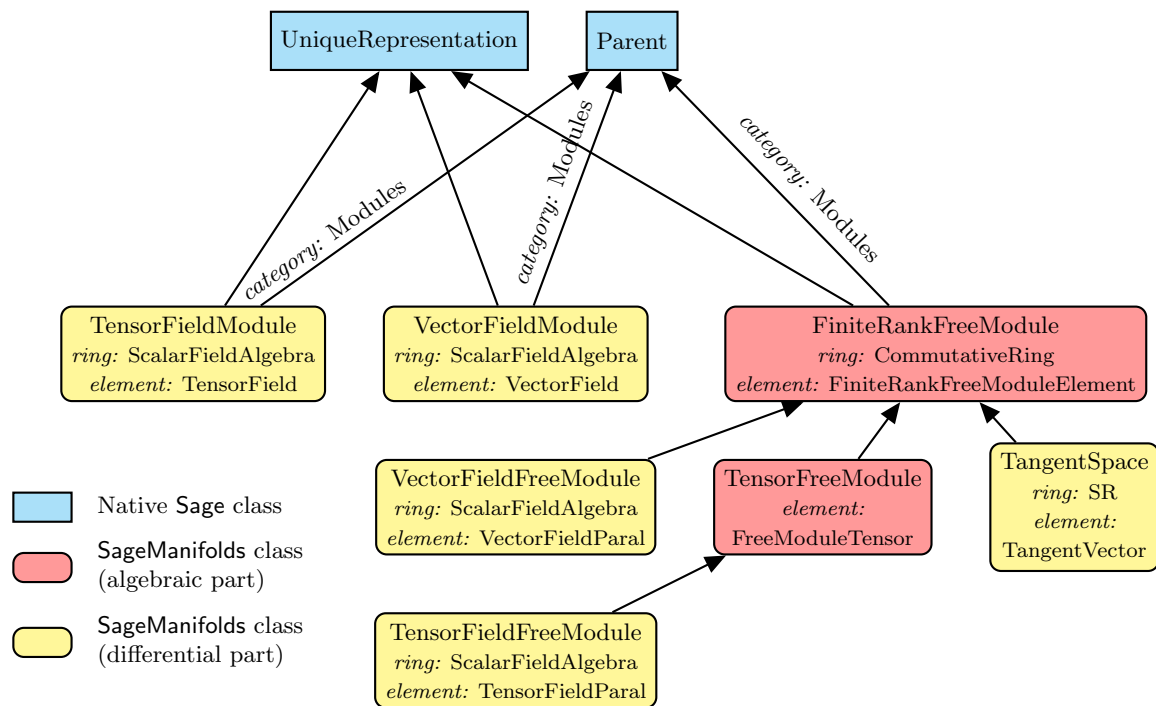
UniqueRepresentation

Parent

category: Modules

category: Modules

category: Modules

TensorFieldModule
ring: ScalarFieldAlgebra
element: TensorField

VectorFieldModule
ring: ScalarFieldAlgebra
element: VectorField

FiniteRankFreeModule
ring: CommutativeRing
element: FiniteRankFreeModuleElement

VectorFieldFreeModule
ring: ScalarFieldAlgebra
element: VectorFieldParal

TensorFreeModule
element:
FreeModuleTensor

TangentSpace
ring: SR
element:
TangentVector

TensorFieldFreeModule
ring: ScalarFieldAlgebra
element: TensorFieldParal

Native Sage class

SageManifolds class
(algebraic part)

SageManifolds class
(differential part)